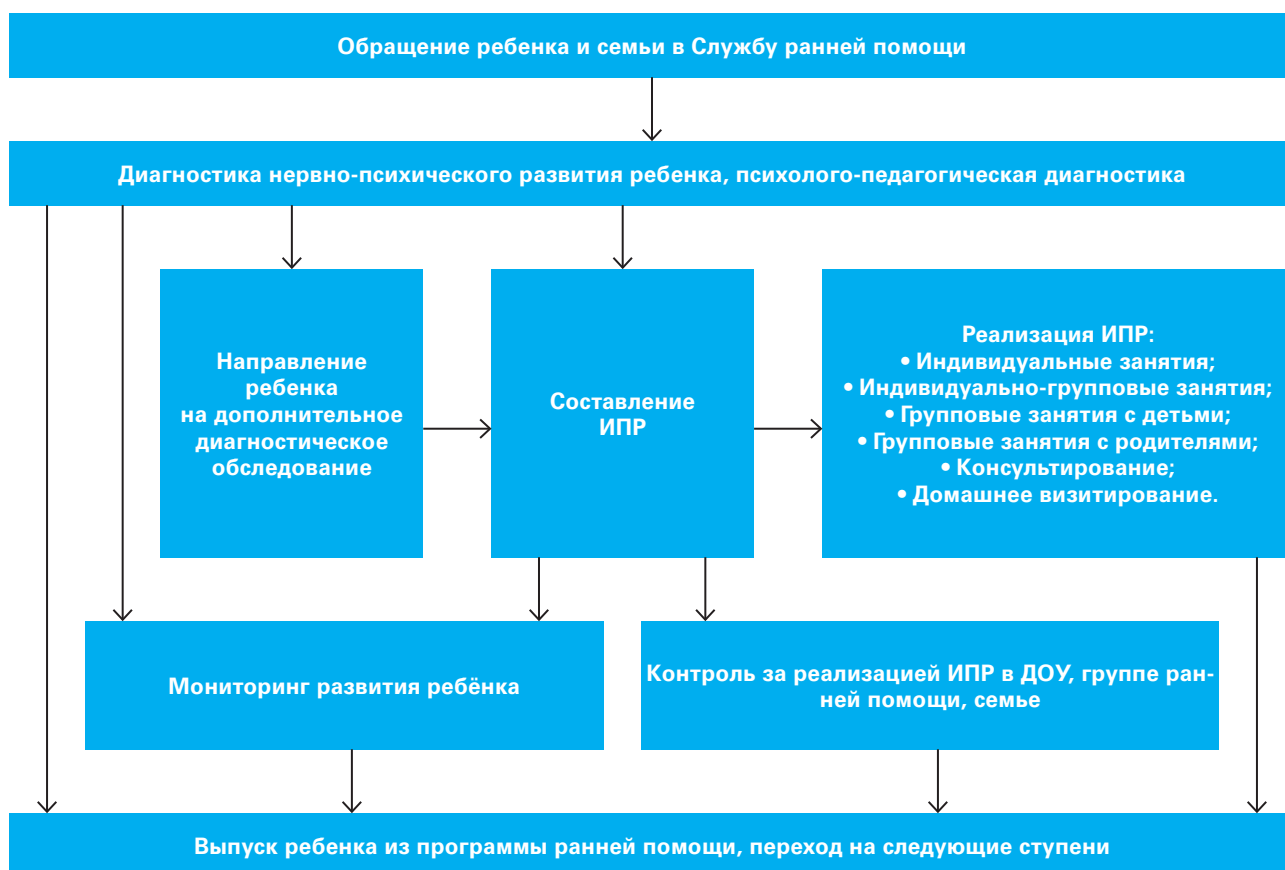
Обращение ребенка и семьи в Службу ранней помощи

Диагностика нервно-психического развития ребенка, психолого-педагогическая диагностика

Направление ребенка на дополнительное диагностическое обследование

Составление ИПР

Реализация ИПР:
• Индивидуальные занятия;
• Индивидуально-групповые занятия;
• Групповые занятия с детьми;
• Групповые занятия с родителями;
• Консультирование;
• Домашнее визитирование.

Мониторинг развития ребёнка

Контроль за реализацией ИПР в ДОУ, группе ранней помощи, семье

Выпуск ребенка из программы ранней помощи, переход на следующие ступени